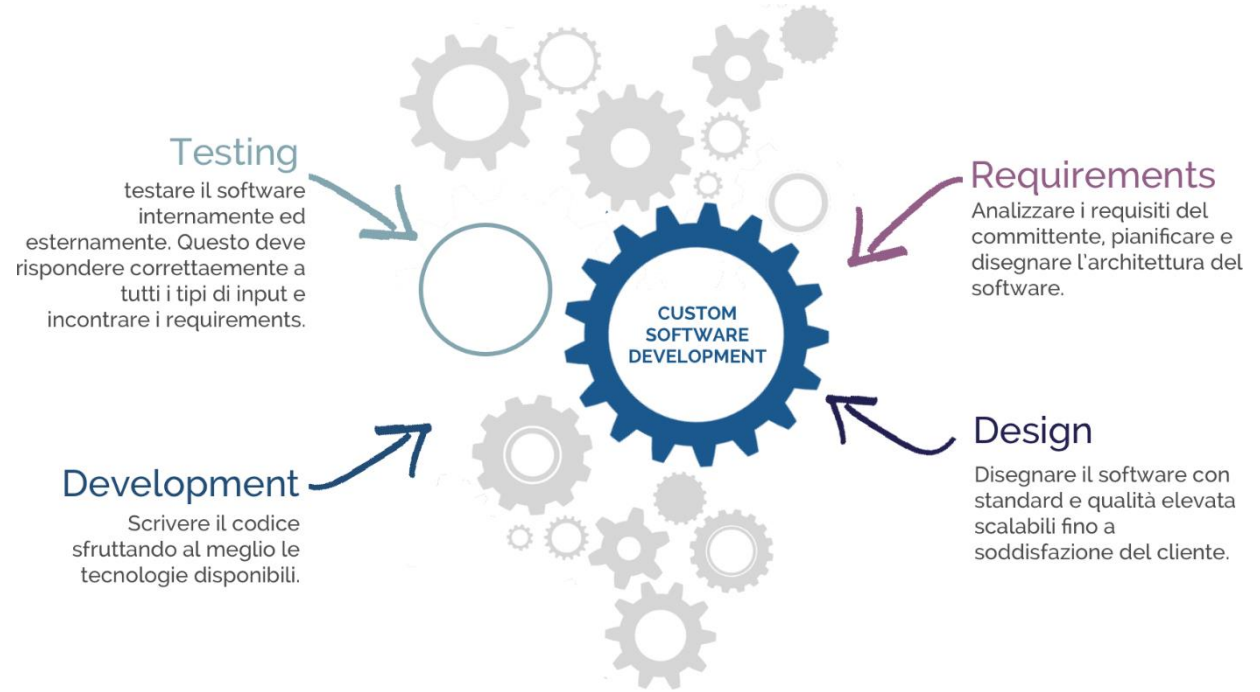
Testing

testare il software internamente ed esternamente. Questo deve rispondere correttaemente a tutti i tipi di input e incontrare i requirements.

Requirements

Analizzare i requisiti del committente, pianificare e disegnare l'architettura del software.

CUSTOM SOFTWARE DEVELOPMENT

Design

Disegnare il software con standard e qualità elevata scalabili fino a soddisfazione del cliente.

Development

Scrivere il codice sfruttando al meglio le tecnologie disponibili.